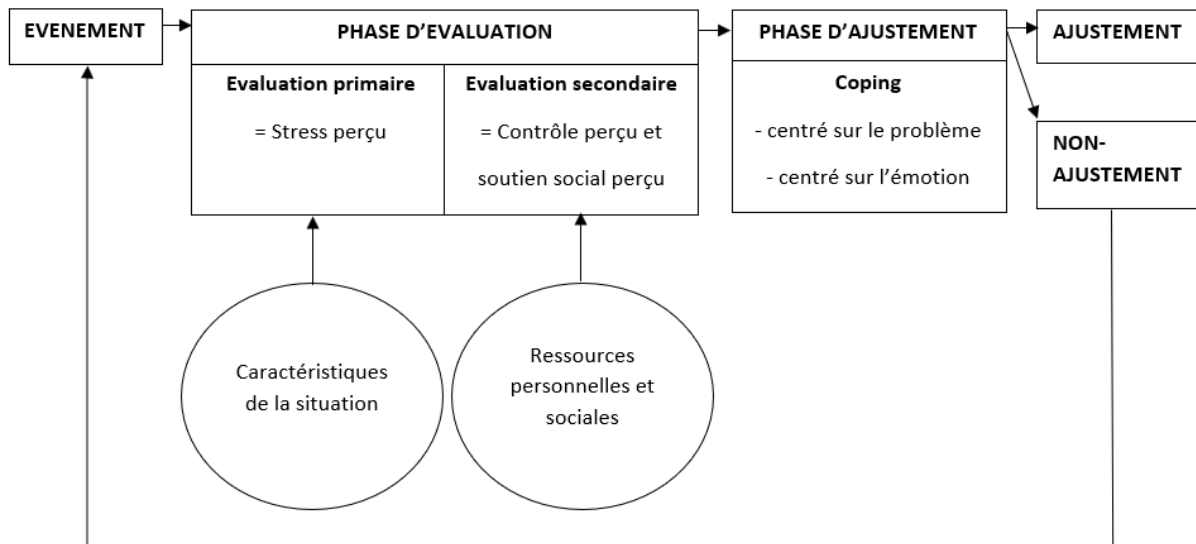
EVENEMENT

PHASE D'EVALUATION

Evaluation primaire

= Stress perçu

Evaluation secondaire

= Contrôle perçu et soutien social perçu

PHASE D'AJUSTEMENT

Coping

- centré sur le problème

- centré sur l'émotion

AJUSTEMENT

NON-AJUSTEMENT

Caractéristiques de la situation

Ressources personnelles et sociales